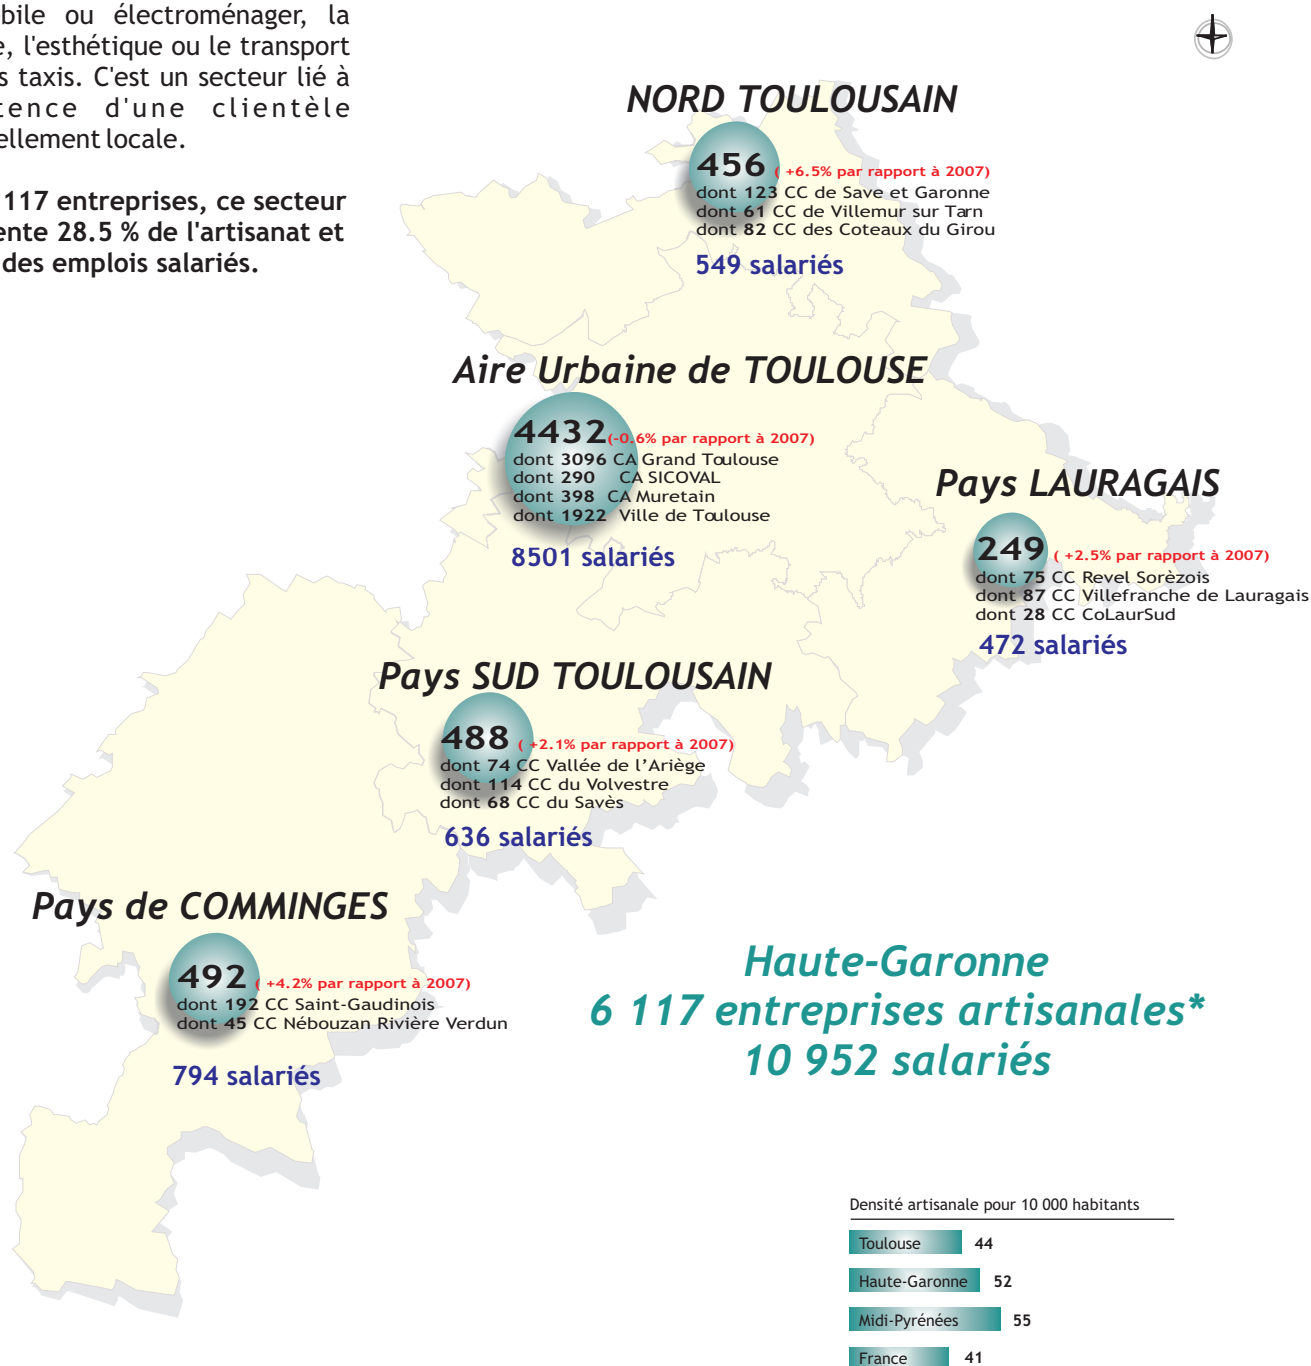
bile ou électroménager, la e, l'esthétique ou le transport s taxis. C'est un secteur lié à tence d'une clientèle ellement locale.

117 entreprises, ce secteur ente 28.5 % de l'artisanat et des emplois salariés.

NORD TOULOUSAIN

456 ( +6.5% par rapport à 2007)
dont 123 CC de Save et Garonne
dont 61 CC de Villemur sur Tarn
dont 82 CC des Coteaux du Girou
549 salariés

Aire Urbaine de TOULOUSE

4432 (-0.6% par rapport à 2007)
dont 3096 CA Grand Toulouse
dont 290 CA SICOVAL
dont 398 CA Muretain
dont 1922 Ville de Toulouse
8501 salariés

Pays LAURAGAIS

249 ( +2.5% par rapport à 2007)
dont 75 CC Revel Sorèzois
dont 87 CC Villefranche de Lauragais
dont 28 CC CoLaurSud
472 salariés

Pays SUD TOULOUSAIN

488 ( +2.1% par rapport à 2007)
dont 74 CC Vallée de l'Ariège
dont 114 CC du Volvestre
dont 68 CC du Savès
636 salariés

Pays de COMMINGES

492 ( +4.2% par rapport à 2007)
dont 192 CC Saint-Gaudinois
dont 45 CC Nébouzan Rivière Verdun
794 salariés

Haute-Garonne
6 117 entreprises artisanales*
10 952 salariés

Densité artisanale pour 10 000 habitants

| | |
|---|---|
| Toulouse | 44 |
| Haute-Garonne | 52 |
| Midi-Pyrénées | 55 |
| France | 41 |